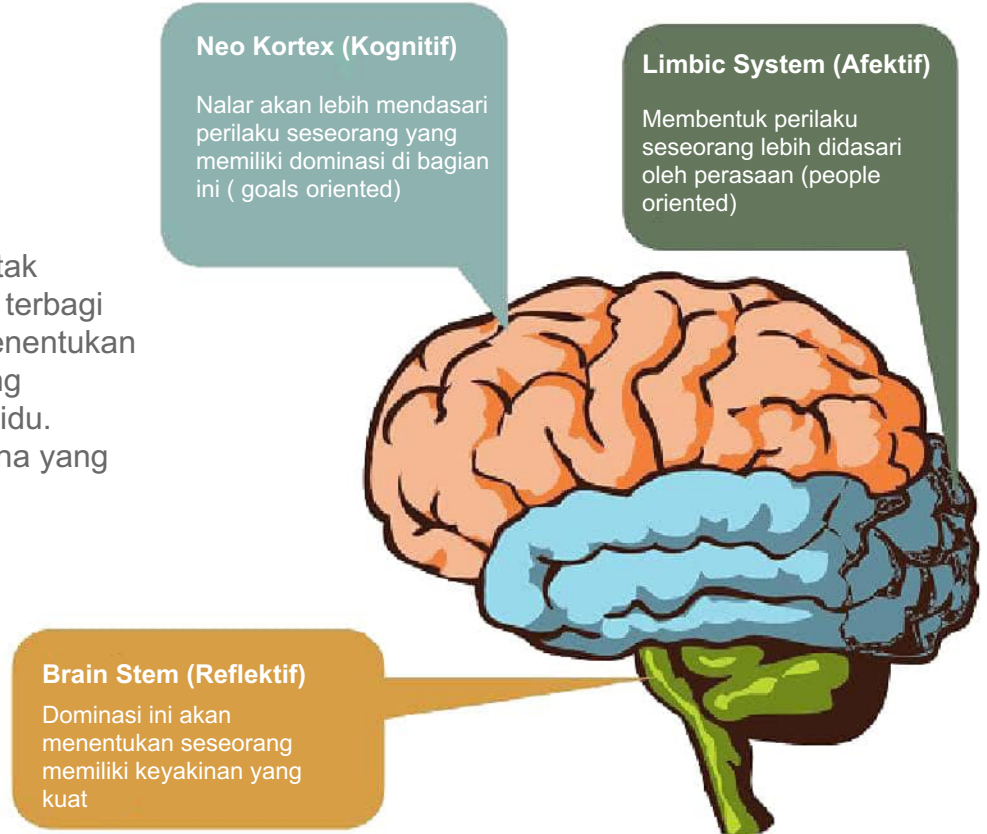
Neo Kortex (Kognitif)

Nalar akan lebih mendasari perilaku seseorang yang memiliki dominasi di bagian ini ( goals oriented)

Limbic System (Afektif)

Membentuk perilaku seseorang lebih didasari oleh perasaan (people oriented)

tak
terbagi
enentukan
ng
idu.
na yang

Brain Stem (Reflektif)

Dominasi ini akan menentukan seseorang memiliki keyakinan yang kuat